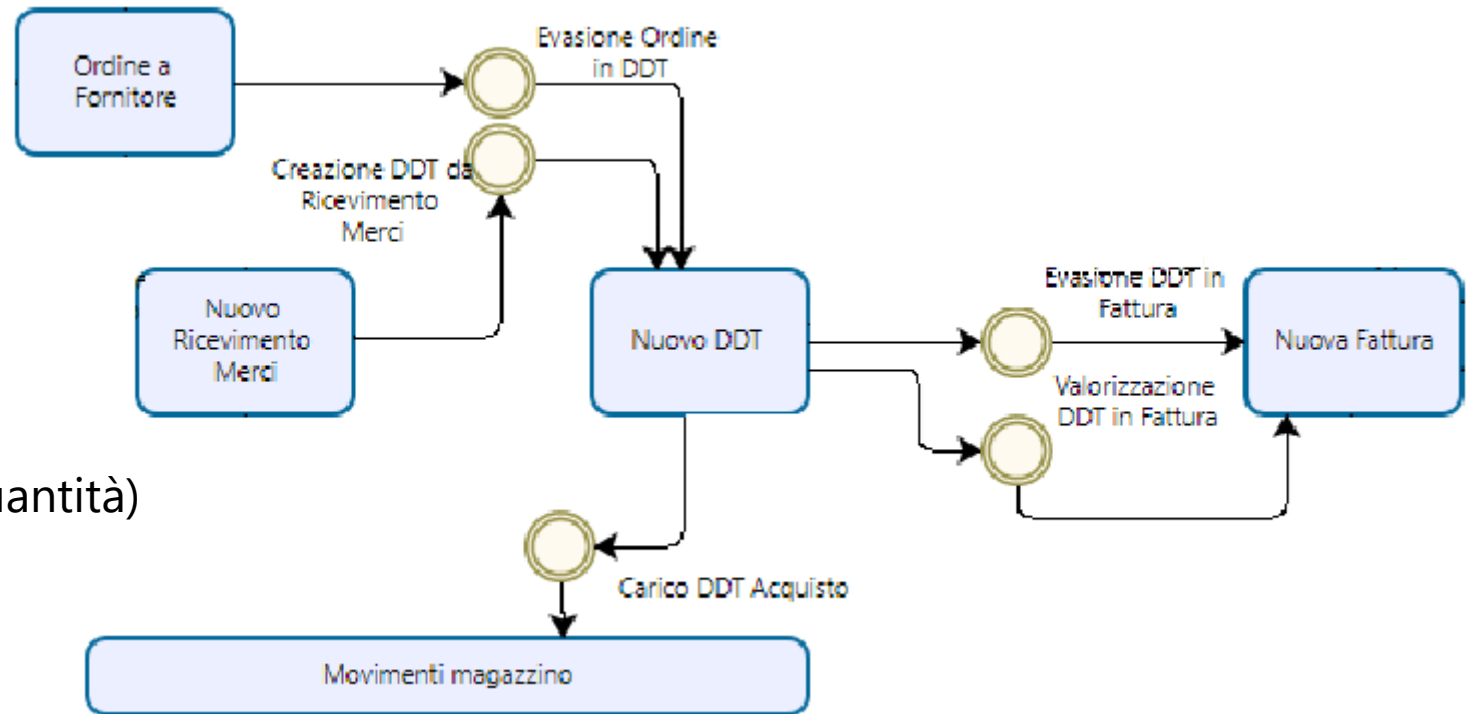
Ordine a Fornitore

Evasione Ordine in DDT

Creazione DDT da Ricevimento Merci

Nuovo Ricevimento Merci

Nuovo DDT

Evasione DDT in Fattura

Nuova Fattura

Valorizzazione DDT in Fattura

uantità)

Carico DDT Acquisto

Movimenti magazzino